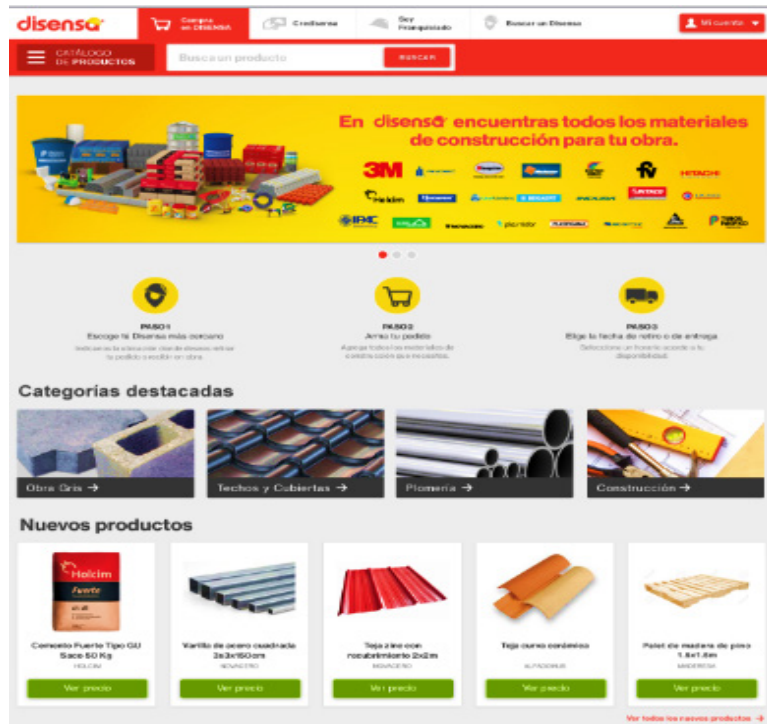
disensa

Compra en DISENSA

Credisensa

Soy Franquiciado

Buscar un Disensa

Mi cuenta

CATÁLOGO DE PRODUCTOS

Busca un producto

BUSCAR

En disensa encuentras todos los materiales de construcción para tu obra.

3M

Holcim

HITACHI

IPAC

plastigama

PASO 1
Escoge tu Disensa más cercano
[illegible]

PASO 2
Arma tu pedido
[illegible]

PASO 3
Elige la fecha de retiro o de entrega
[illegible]

Categorías destacadas

Obra Gris →

Techos y Cubiertas →

Plomería →

Construcción →

Nuevos productos

Holcim
Fuerte

Cemento Fuerte Tipo GU Saco 50 Kg
HOLCIM
Ver precio

Varilla de acero cuadrada 3x3x150cm
NOVACERO
Ver precio

Teja zinc con recubrimiento 2x2m
NOVACERO
Ver precio

Teja curvo cerámica
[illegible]
Ver precio

Palet de madera de pino 1.5x1.5m
MADERERA
Ver precio

Ver todos los nuevos productos →